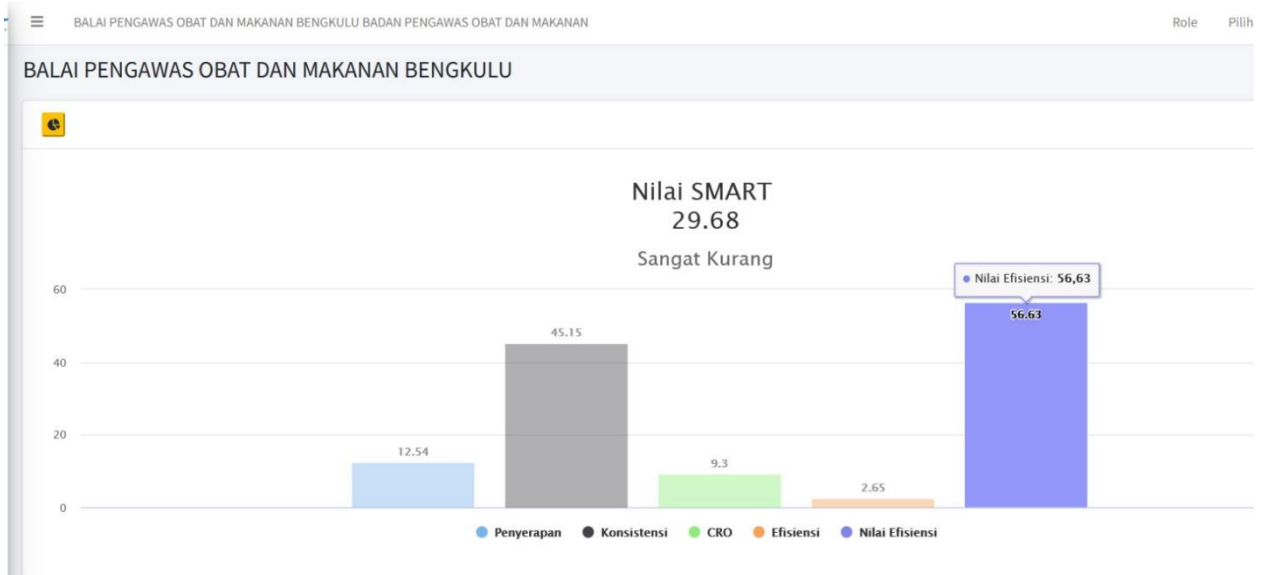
≡ BALAI PENGAWAS OBAT DAN MAKANAN BENGKULU BADAN PENGAWAS OBAT DAN MAKANAN

Role Pilih

BALAI PENGAWAS OBAT DAN MAKANAN BENGKULU

Nilai SMART
29.68

Sangat Kurang

60
40
20
0

12.54
45.15
9.3
2.65
Nilai Efisiensi: 56,63
56.63

Penyerapan Konsistensi CRO Efisiensi Nilai Efisiensi